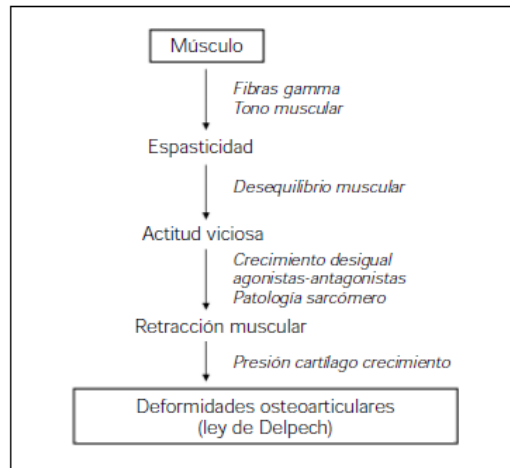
Músculo

Fibras gamma
Tono muscular

Espasticidad

Desequilibrio muscular

Actitud viciosa

Crecimiento desigual
agonistas-antagonistas
Patología sarcómero

Retracción muscular

Presión cartílago crecimiento

Deformidades osteoarticulares
(ley de Delpech)